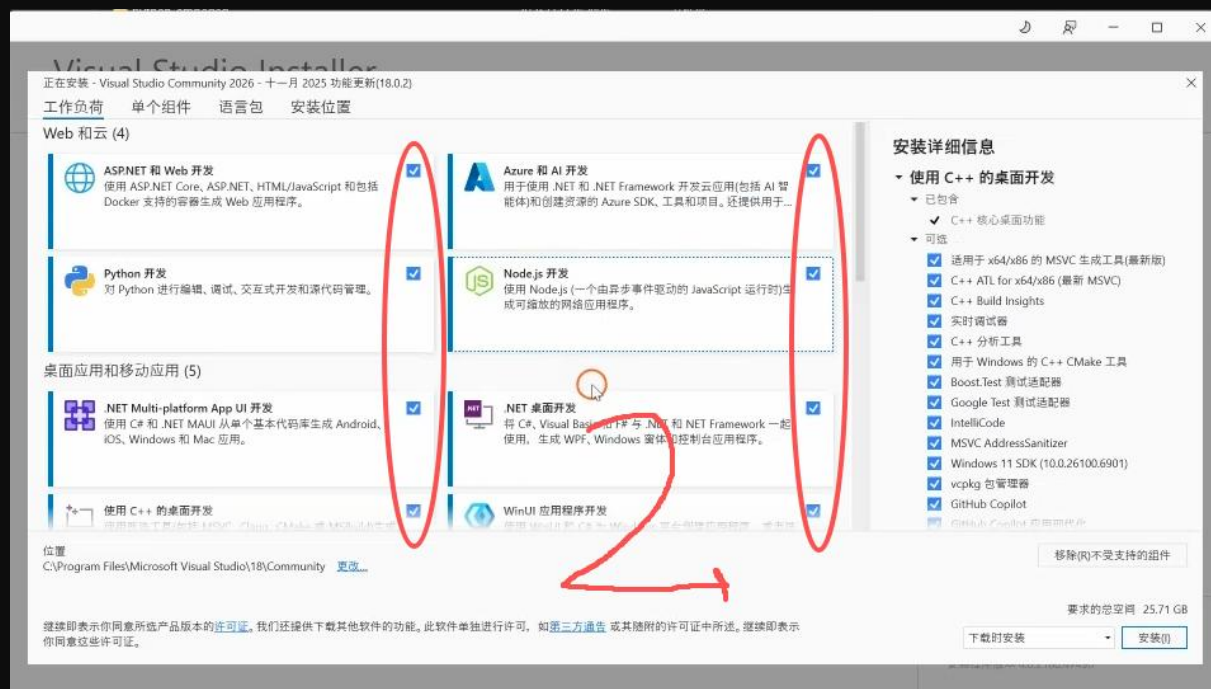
Visual Studio Installer

正在安装 - Visual Studio Community 2026 - 十一月 2025 功能更新(18.0.2)

工作负荷 单个组件 语言包 安装位置

Web 和云 (4)

ASP.NET 和 Web 开发
使用 ASP.NET Core、ASP.NET、HTML/JavaScript 和包括 Docker 支持的容器生成 Web 应用程序。

Azure 和 AI 开发
用于使用 .NET 和 .NET Framework 开发云应用(包括 AI 智能体)和创建资源的 Azure SDK、工具和项目。还提供用于...

Python 开发
对 Python 进行编辑、调试、交互式开发和源代码管理。

Node.js 开发
使用 Node.js (一个由异步事件驱动的 JavaScript 运行时)生成可缩放的网络应用程序。

桌面应用和移动应用 (5)

.NET Multi-platform App UI 开发
使用 C# 和 .NET MAUI 从单个基本代码库生成 Android、iOS、Windows 和 Mac 应用。

.NET 桌面开发
将 C#、Visual Basic 和 F# 与 .NET 和 NET Framework 一起使用，生成 WPF、Windows 窗体和控制台应用程序。

使用 C++ 的桌面开发
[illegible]

WinUI 应用程序开发
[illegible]

2

安装详细信息
使用 C++ 的桌面开发
已包含
C++ 核心桌面功能
可选
适用于 x64/x86 的 MSVC 生成工具(最新版)
C++ ATL for x64/x86 (最新 MSVC)
C++ Build Insights
实时调试器
C++ 分析工具
用于 Windows 的 C++ CMake 工具
Boost.Test 测试适配器
Google Test 测试适配器
IntelliCode
MSVC AddressSanitizer
Windows 11 SDK (10.0.26100.6901)
vcpkg 包管理器
GitHub Copilot
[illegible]

位置
C:\Program Files\Microsoft Visual Studio\18\Community 更改...

移除(R)不受支持的组件

继续即表示你同意所选产品版本的许可证。我们还提供下载其他软件的功能。此软件单独进行许可，如第三方通告 或其随附的许可证中所述。继续即表示你同意这些许可证。

要求的总空间 25.71 GB

下载时安装 安装(I)